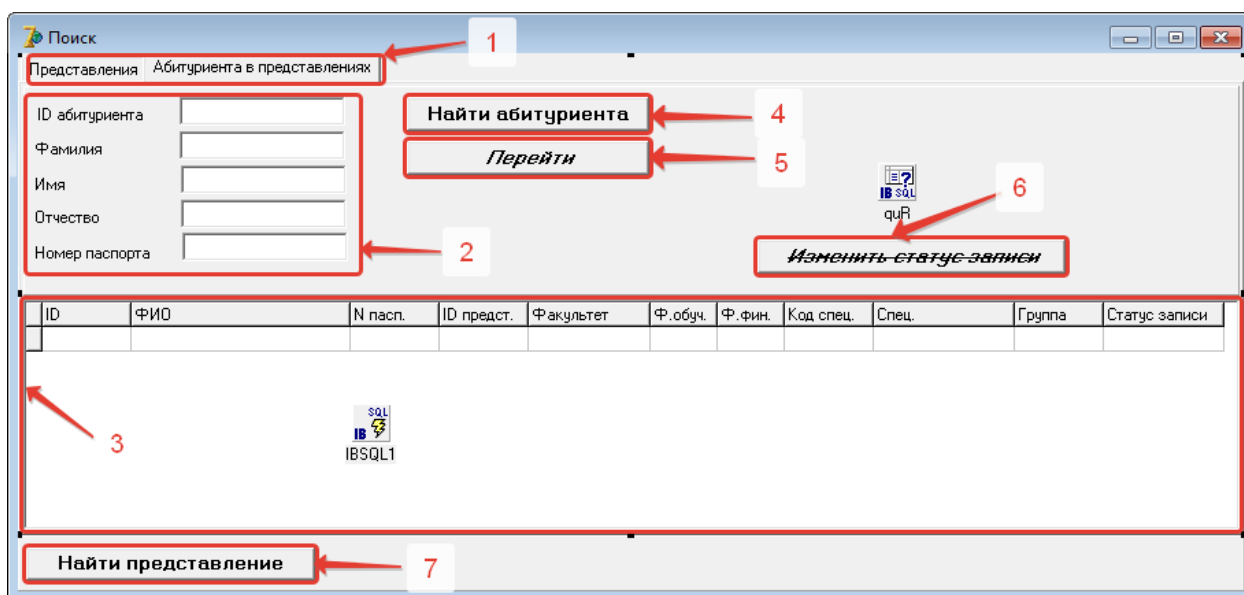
Поиск

Представления | Абитуриента в представлениях

1

ID абитуриента
Фамилия
Имя
Отчество
Номер паспорта

2

Найти абитуриента

4

Перейти

5

IB SQL
quR

6

Изменить статус записи

| ID | ФИО | N пасп. | ID предст. | Факультет | Ф.обуч. | Ф.фин. | Код спец. | Спец. | Группа | Статус записи |
|---|---|---|---|---|---|---|---|---|---|---|
| | | | | | | | | | | |

3

SQL
IB
IBSQL1

Найти представление

7